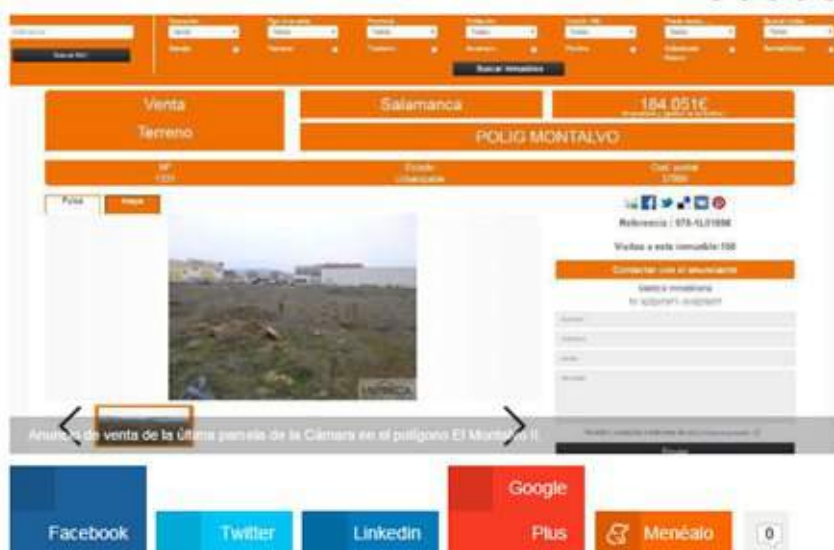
Buscar inmuebles

Venta

Terreno

Salamanca

184.051€

POLIG MONTALVO

Estado

Urbanizable

Cod. postal

37008

Fotos

Mapa

Referencia : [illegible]

Visitas a este inmueble:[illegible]

Contactar con el anunciante

Anuncio de venta de la última parcela de la Cámara en el polígono El Montalvo II

Enviar

Facebook

Twitter

Linkedin

Google Plus

Menéalo

0